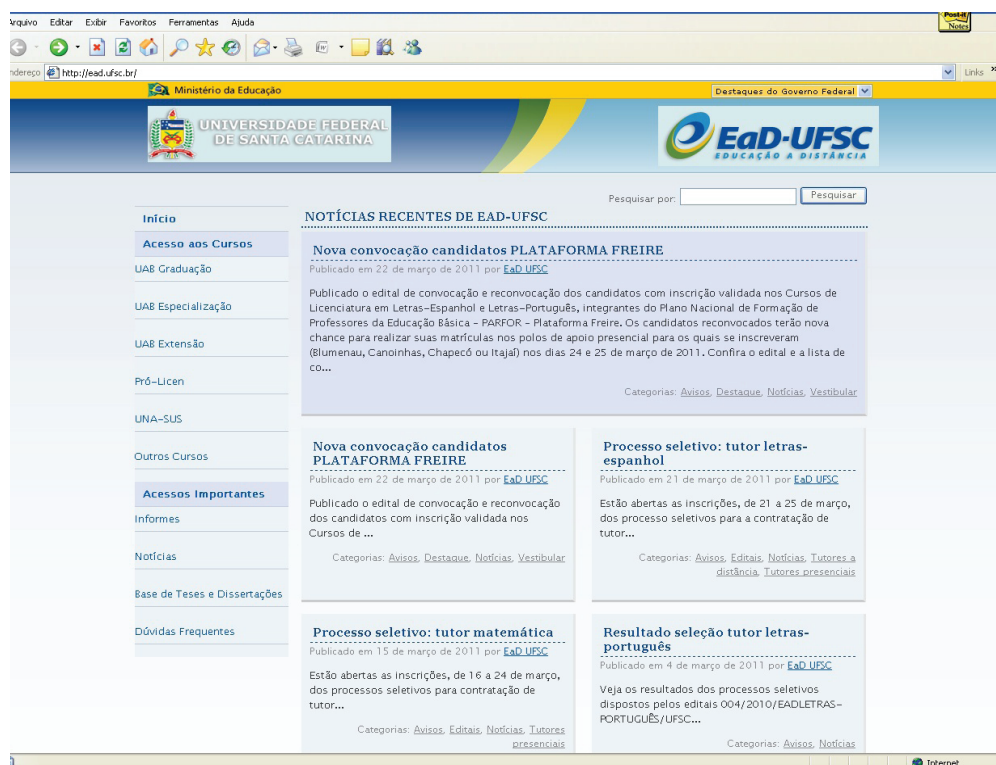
Arquivo Editar Exibir Favoritos Ferramentas Ajuda

Post-it Notes

ndereço http://ead.ufsc.br/

Links

Ministério da Educação

Destaques do Governo Federal

UNIVERSIDADE FEDERAL DE SANTA CATARINA

EaD-UFSC EDUCAÇÃO A DISTÂNCIA

Pesquisar por: Pesquisar

Início

Acesso aos Cursos

UAB Graduação

UAB Especialização

UAB Extensão

Pró-Licen

UNA-SUS

Outros Cursos

Acessos Importantes

Informes

Notícias

Base de Teses e Dissertações

Dúvidas Frequentes

NOTÍCIAS RECENTES DE EAD-UFSC

Nova convocação candidatos PLATAFORMA FREIRE

Publicado em 22 de março de 2011 por EaD UFSC

Publicado o edital de convocação e reconvocação dos candidatos com inscrição validada nos Cursos de Licenciatura em Letras–Espanhol e Letras–Português, integrantes do Plano Nacional de Formação de Professores da Educação Básica - PARFOR - Plataforma Freire. Os candidatos reconvocados terão nova chance para realizar suas matrículas nos polos de apoio presencial para os quais se inscreveram (Blumenau, Canoinhas, Chapecó ou Itajaí) nos dias 24 e 25 de março de 2011. Confira o edital e a lista de co...

Categorias: Avisos, Destaque, Notícias, Vestibular

Nova convocação candidatos PLATAFORMA FREIRE

Publicado em 22 de março de 2011 por EaD UFSC

Publicado o edital de convocação e reconvocação dos candidatos com inscrição validada nos Cursos de ...

Categorias: Avisos, Destaque, Notícias, Vestibular

Processo seletivo: tutor letras-espanhol

Publicado em 21 de março de 2011 por EaD UFSC

Estão abertas as inscrições, de 21 a 25 de março, dos processo seletivos para a contratação de tutor...

Categorias: Avisos, Editais, Notícias, Tutores a distância, Tutores presenciais

Processo seletivo: tutor matemática

Publicado em 15 de março de 2011 por EaD UFSC

Estão abertas as inscrições, de 16 a 24 de março, dos processos seletivos para contratação de tutor...

Categorias: Avisos, Editais, Notícias, Tutores presenciais

Resultado seleção tutor letras-português

Publicado em 4 de março de 2011 por EaD UFSC

Veja os resultados dos processos seletivos dispostos pelos editais 004/2010/EADLETRAS-PORTUGUÊS/UFSC...

Categorias: Avisos, Notícias

Internet